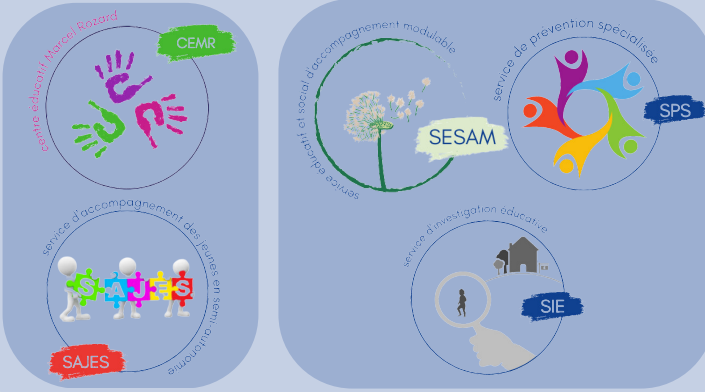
centre éducatif Marcel Rozard

CEMR

service d'accompagnement des jeunes en semi-autonomie

SAJES

SAJES

service éducatif et social d'accompagnement modulable

SESAM

service de prévention spécialisée

SPS

service d'investigation éducative

SIE